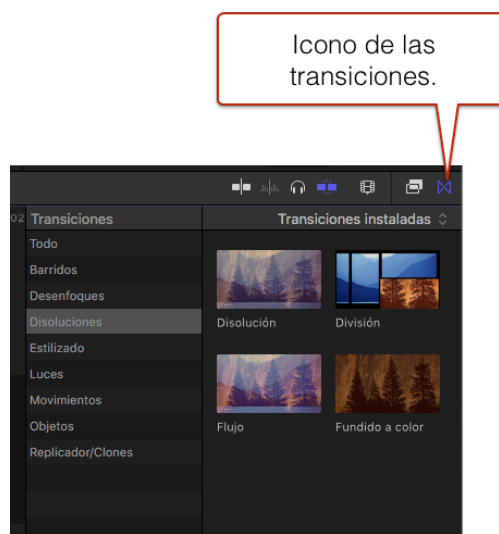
Icono de las transiciones.

02 Transiciones

Transiciones instaladas ⌃

Todo
Barridos
Desenfoques
Disoluciones
Estilizado
Luces
Movimientos
Objetos
Replicador/Clones

Disolución
División
Flujo
Fundido a color